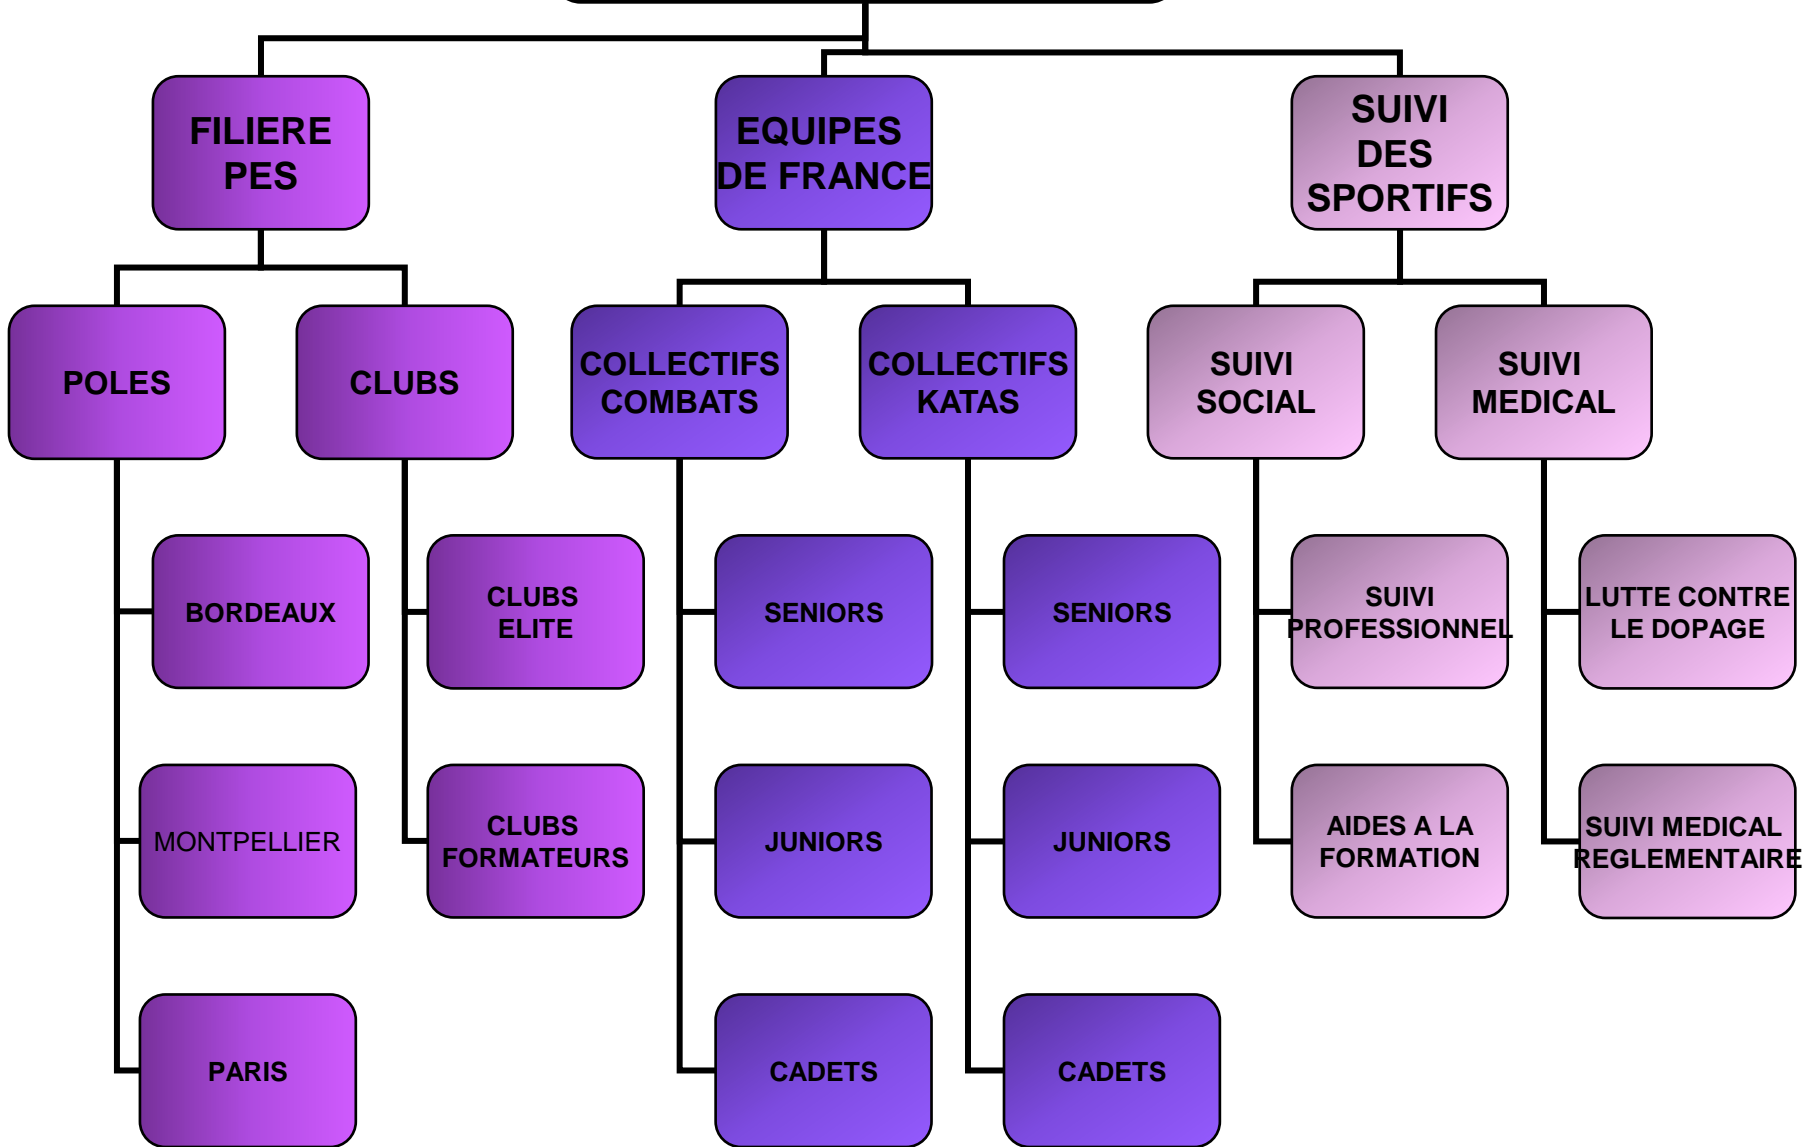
FILIERE PES

POLES

BORDEAUX

MONTPELLIER

PARIS

CLUBS

CLUBS ELITE

CLUBS FORMATEURS

EQUIPES DE FRANCE

COLLECTIFS COMBATS

SENIORS

JUNIORS

CADETS

COLLECTIFS KATAS

SENIORS

JUNIORS

CADETS

SUIVI DES SPORTIFS

SUIVI SOCIAL

SUIVI PROFESSIONNEL

AIDES A LA FORMATION

SUIVI MEDICAL

LUTTE CONTRE LE DOPAGE

SUIVI MEDICAL REGLEMENTAIRE